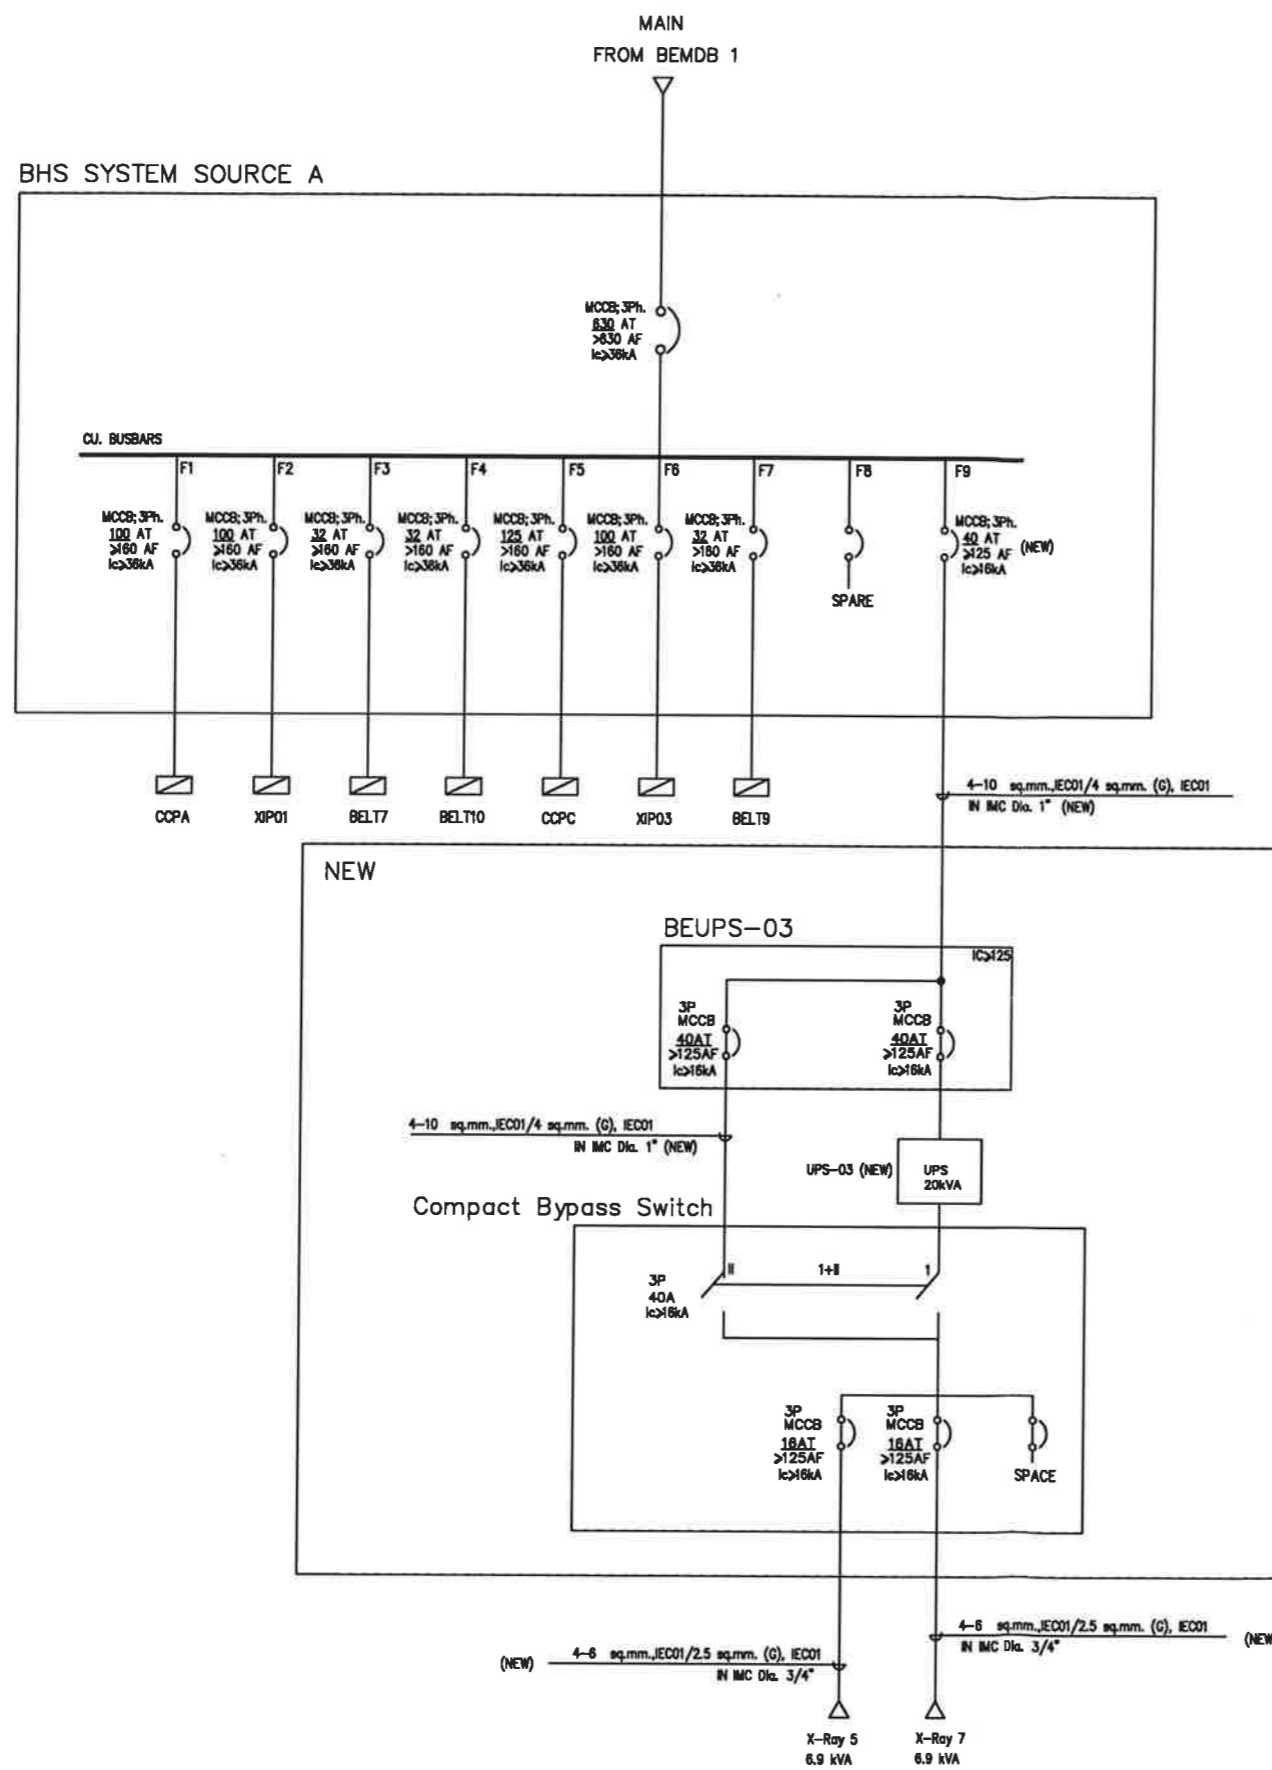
MAIN
FROM BEMDB 1

BHS SYSTEM SOURCE A

MCCB; 3Ph.
630 AT
>630 AF
Ic>36kA

CU. BUSBARS

F1
MCCB; 3Ph.
100 AT
>160 AF
Ic>36kA

F2
MCCB; 3Ph.
100 AT
>160 AF
Ic>36kA

F3
MCCB; 3Ph.
32 AT
>160 AF
Ic>36kA

F4
MCCB; 3Ph.
32 AT
>160 AF
Ic>36kA

F5
MCCB; 3Ph.
125 AT
>160 AF
Ic>36kA

F6
MCCB; 3Ph.
100 AT
>160 AF
Ic>36kA

F7
MCCB; 3Ph.
32 AT
>160 AF
Ic>36kA

F8
SPARE

F9
MCCB; 3Ph.
40 AT
>125 AF (NEW)
Ic>16kA

CCPA
XIP01
BELT7
BELT10
CCPC
XIP03
BELT9

4-10 sq.mm.,IEC01/4 sq.mm. (G), IEC01
IN IMC Dia. 1" (NEW)

NEW

BEUPS-03
Ic>125

3P
MCCB
40AT
>125AF
Ic>16kA

3P
MCCB
40AT
>125AF
Ic>16kA

4-10 sq.mm.,IEC01/4 sq.mm. (G), IEC01
IN IMC Dia. 1" (NEW)

UPS-03 (NEW)
UPS
20kVA

Compact Bypass Switch

3P
40A
Ic>16kA
II
1+II
1

3P
MCCB
16AT
>125AF
Ic>16kA

3P
MCCB
16AT
>125AF
Ic>16kA

SPACE

4-6 sq.mm.,IEC01/2.5 sq.mm. (G), IEC01
IN IMC Dia. 3/4"
(NEW

(NEW)
4-6 sq.mm.,IEC01/2.5 sq.mm. (G), IEC01
IN IMC Dia. 3/4"

X-Ray 5
6.9 kVA

X-Ray 7
6.9 kVA